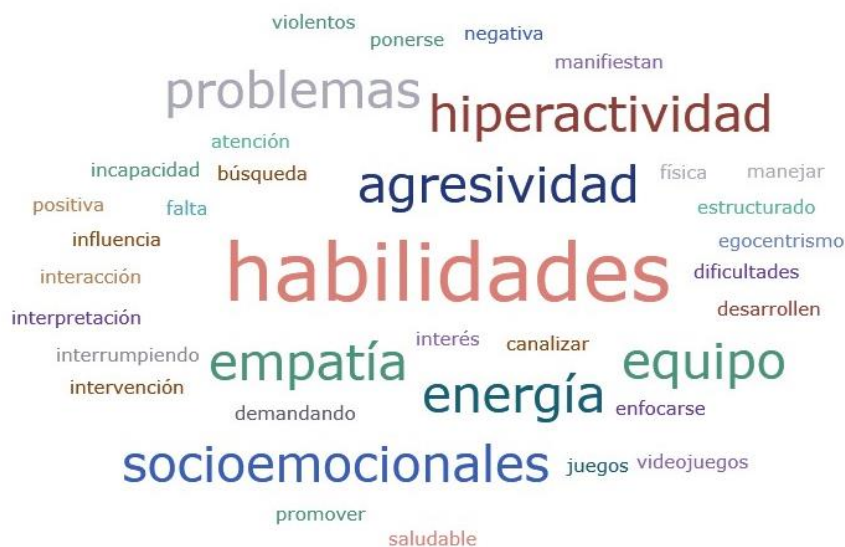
violentos
ponerse
negativa
manifiestan
problemas
hiperactividad
atención
incapacidad
búsqueda
agresividad
física
manejar
positiva
falta
estructurado
influencia
egocentrismo
interacción
habilidades
dificultades
desarrollen
interpretación
interés
canalizar
interrumpiendo
empatía
equipo
intervención
energía
demandando
enfocarse
socioemocionales
juegos
videojuegos
promover
saludable